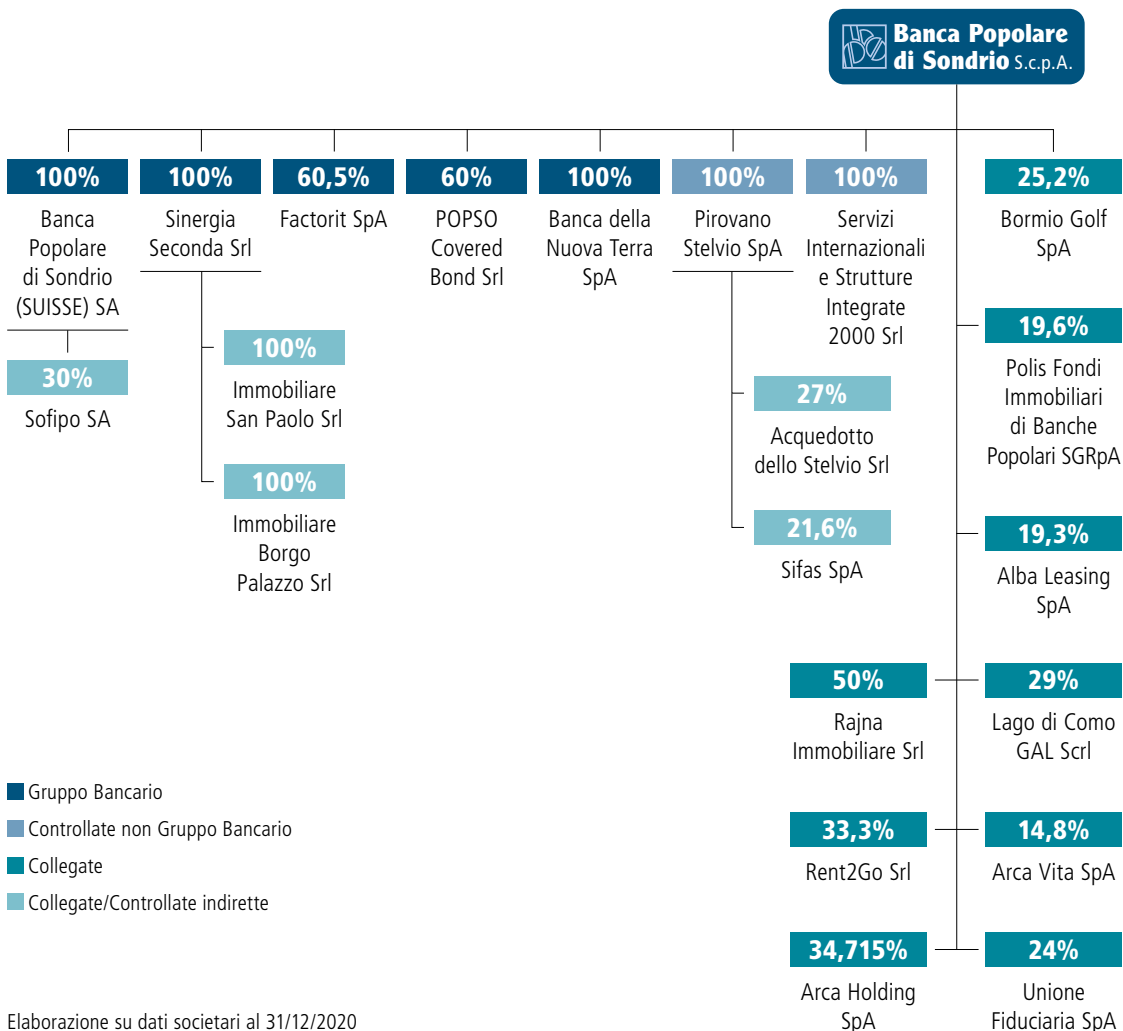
Banca Popolare di Sondrio S.c.p.A.

100%
Banca Popolare di Sondrio (SUISSE) SA

30%
Sofipo SA

100%
Sinergia Seconda Srl

100%
Immobiliare San Paolo Srl

100%
Immobiliare Borgo Palazzo Srl

60,5%
Factorit SpA

60%
POPSO Covered Bond Srl

100%
Banca della Nuova Terra SpA

100%
Pirovano Stelvio SpA

27%
Acquedotto dello Stelvio Srl

21,6%
Sifas SpA

100%
Servizi Internazionali e Strutture Integrate 2000 Srl

25,2%
Bormio Golf SpA

19,6%
Polis Fondi Immobiliari di Banche Popolari SGRpA

19,3%
Alba Leasing SpA

50%
Rajna Immobiliare Srl

29%
Lago di Como GAL Scrl

33,3%
Rent2Go Srl

14,8%
Arca Vita SpA

34,715%
Arca Holding SpA

24%
Unione Fiduciaria SpA

Gruppo Bancario
Controllate non Gruppo Bancario
Collegate
Collegate/Controllate indirette

Elaborazione su dati societari al 31/12/2020